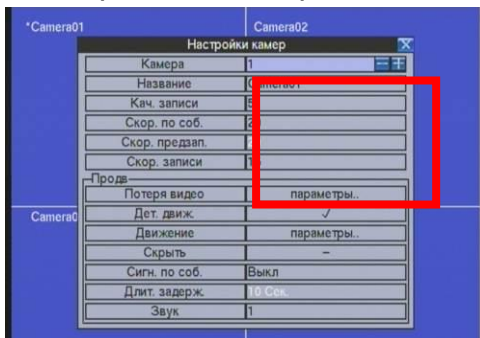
*Camera01
Camera02
Camera0
Настройки камер
X

| Камера | 1 |
|---|---|
| Название | Camera01 |
| Кач. записи | 5 |
| Скор. по соб. | 2 |
| Скор. предзап. | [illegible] |
| Скор. записи | 1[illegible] |

Прод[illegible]

| Потеря видео | параметры.. |
|---|---|
| Дет. движ. | ✓ |
| Движение | параметры.. |
| Скрыть | – |
| Сигн. по соб. | Выкл |
| Длит. задерж. | 10 Сек. |
| Звук | 1 |